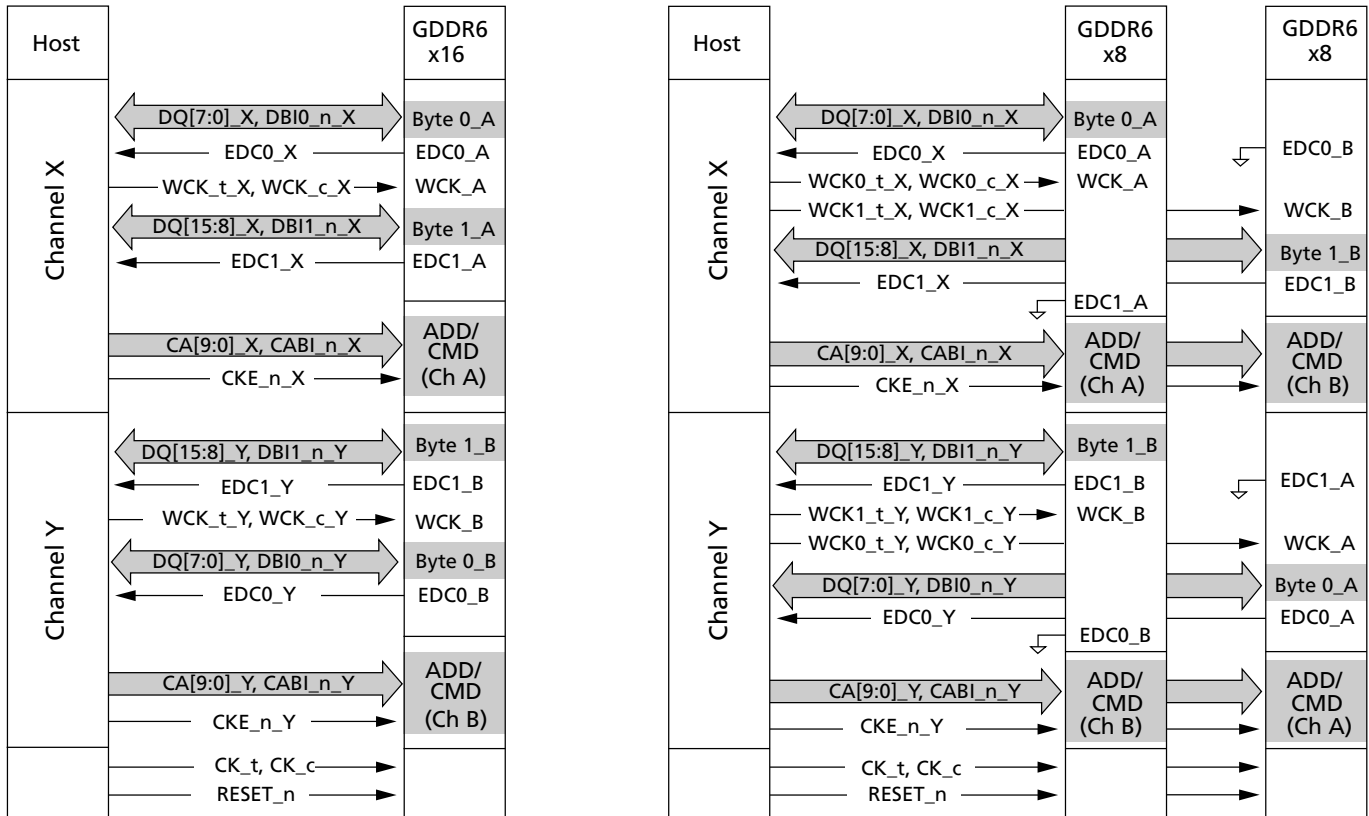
Host

GDDR6 x16

Channel X

DQ[7:0]_X, DBI0_n_X
Byte 0_A
EDC0_X
EDC0_A
WCK_t_X, WCK_c_X
WCK_A
DQ[15:8]_X, DBI1_n_X
Byte 1_A
EDC1_X
EDC1_A
CA[9:0]_X, CABI_n_X
CKE_n_X
ADD/ CMD (Ch A)

Channel Y

DQ[15:8]_Y, DBI1_n_Y
Byte 1_B
EDC1_Y
EDC1_B
WCK_t_Y, WCK_c_Y
WCK_B
DQ[7:0]_Y, DBI0_n_Y
Byte 0_B
EDC0_Y
EDC0_B
CA[9:0]_Y, CABI_n_Y
CKE_n_Y
ADD/ CMD (Ch B)
CK_t, CK_c
RESET_n

Host

GDDR6 x8

GDDR6 x8

Channel X

DQ[7:0]_X, DBI0_n_X
Byte 0_A
EDC0_X
EDC0_A
EDC0_B
WCK0_t_X, WCK0_c_X
WCK_A
WCK1_t_X, WCK1_c_X
WCK_B
DQ[15:8]_X, DBI1_n_X
Byte 1_B
EDC1_X
EDC1_B
EDC1_A
CA[9:0]_X, CABI_n_X
CKE_n_X
ADD/ CMD (Ch A)
ADD/ CMD (Ch B)

Channel Y

DQ[15:8]_Y, DBI1_n_Y
Byte 1_B
EDC1_Y
EDC1_B
EDC1_A
WCK1_t_Y, WCK1_c_Y
WCK_B
WCK0_t_Y, WCK0_c_Y
WCK_A
DQ[7:0]_Y, DBI0_n_Y
Byte 0_A
EDC0_Y
EDC0_A
EDC0_B
CA[9:0]_Y, CABI_n_Y
CKE_n_Y
ADD/ CMD (Ch B)
ADD/ CMD (Ch A)
CK_t, CK_c
RESET_n